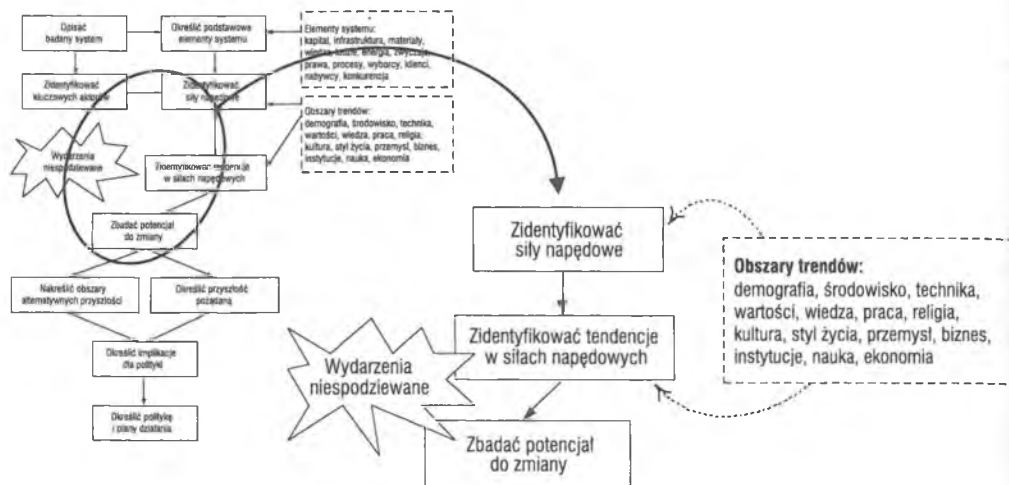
Opisać badany system

Określić podstawowe elementy systemu

Elementy systemu: kapitał, infrastruktura, materiały, wiedza, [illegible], energia, zwyczaje, prawa, procesy, wyborcy, klienci, nabywcy, konkurencja

Zidentyfikować kluczowych aktorów

Zidentyfikować siły napędowe

Obszary trendów: demografia, środowisko, technika, wartości, wiedza, praca, religia, kultura, styl życia, przemysł, biznes, instytucje, nauka, ekonomia

Wydarzenia niespodziewane

Zidentyfikować tendencje w siłach napędowych

Zbadać potencjał do zmiany

Nakreślić obszary alternatywnych przyszłości

Określić przyszłość pożądaną

Określić implikacje dla polityki

Określić politykę i plany działania

Zidentyfikować siły napędowe

Obszary trendów:
demografia, środowisko, technika, wartości, wiedza, praca, religia, kultura, styl życia, przemysł, biznes, instytucje, nauka, ekonomia

Zidentyfikować tendencje w siłach napędowych

Wydarzenia niespodziewane

Zbadać potencjał do zmiany